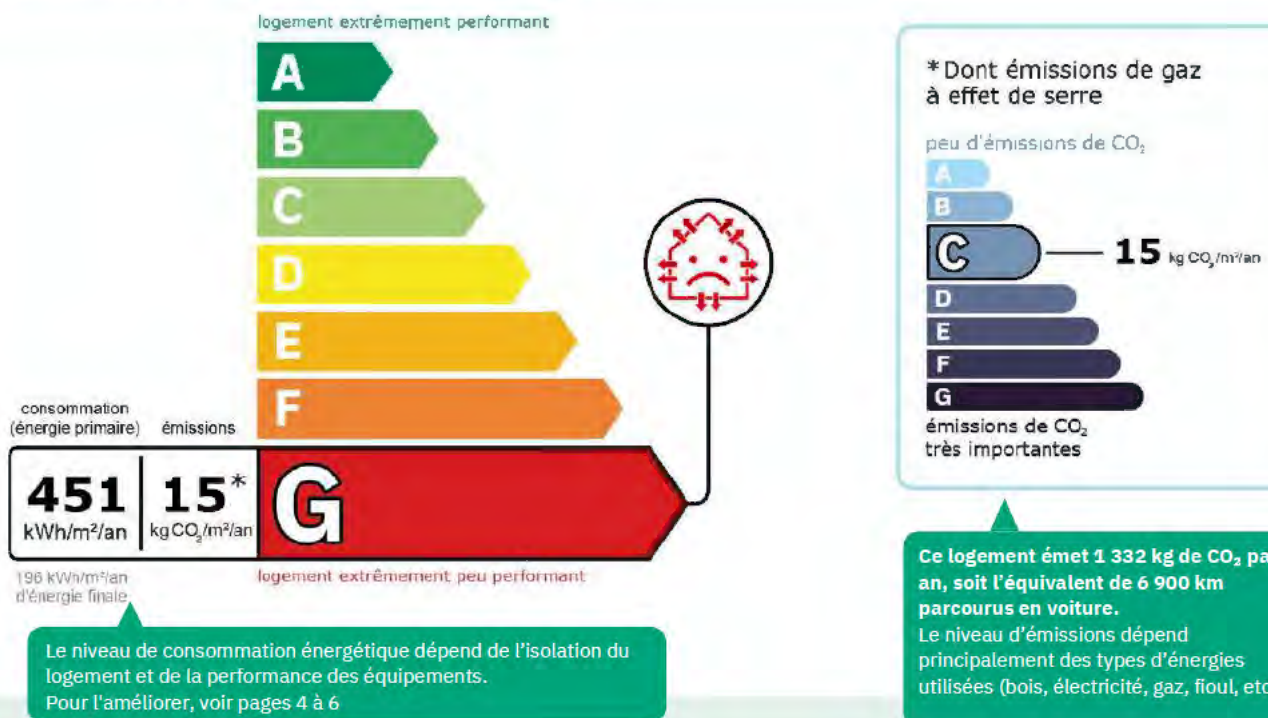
logement extrêmement performant

A
B
C
D
E
F

consommation (énergie primaire)

émissions

451 kWh/m²/an

15* kg $CO_2$/m²/an

G

logement extrêmement peu performant

196 kWh/m²/an d'énergie finale

Le niveau de consommation énergétique dépend de l'isolation du logement et de la performance des équipements.
Pour l'améliorer, voir pages 4 à 6

*Dont émissions de gaz à effet de serre

peu d'émissions de $CO_2$

A
B
C
15 kg $CO_2$/m²/an
D
E
F
G

émissions de $CO_2$ très importantes

Ce logement émet 1 332 kg de $CO_2$ pa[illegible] an, soit l'équivalent de 6 900 km parcourus en voiture.
Le niveau d'émissions dépend principalement des types d'énergies utilisées (bois, électricité, gaz, fioul, etc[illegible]